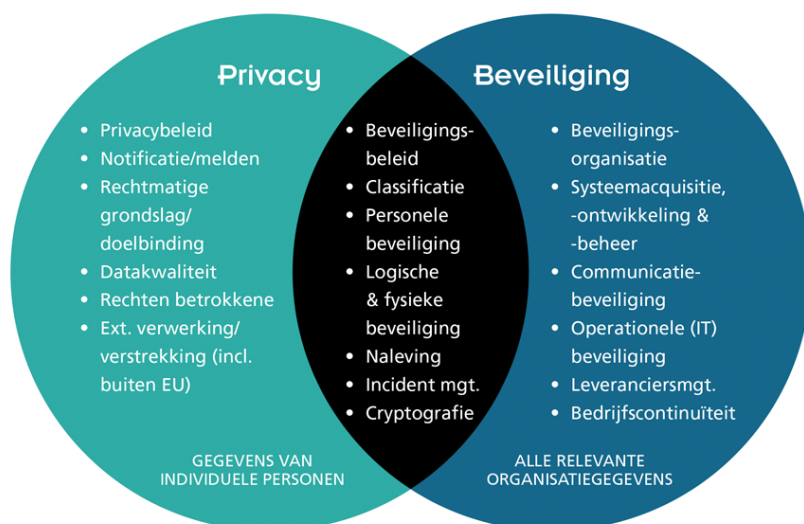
Privacy

- Privacybeleid
- Notificatie/melden
- Rechtmatige grondslag/ doelbinding
- Datakwaliteit
- Rechten betrokkene
- Ext. verwerking/ verstrekking (incl. buiten EU)

GEGEVENS VAN INDIVIDUELE PERSONEN

- Beveiligingsbeleid
- Classificatie
- Personele beveiliging
- Logische & fysieke beveiliging
- Naleving
- Incident mgt.
- Cryptografie

Beveiliging

- Beveiligingsorganisatie
- Systeemacquisitie, -ontwikkeling & -beheer
- Communicatiebeveiliging
- Operationele (IT) beveiliging
- Leveranciersmgt.
- Bedrijfscontinuïteit

ALLE RELEVANTE ORGANISATIEGEGEVENS